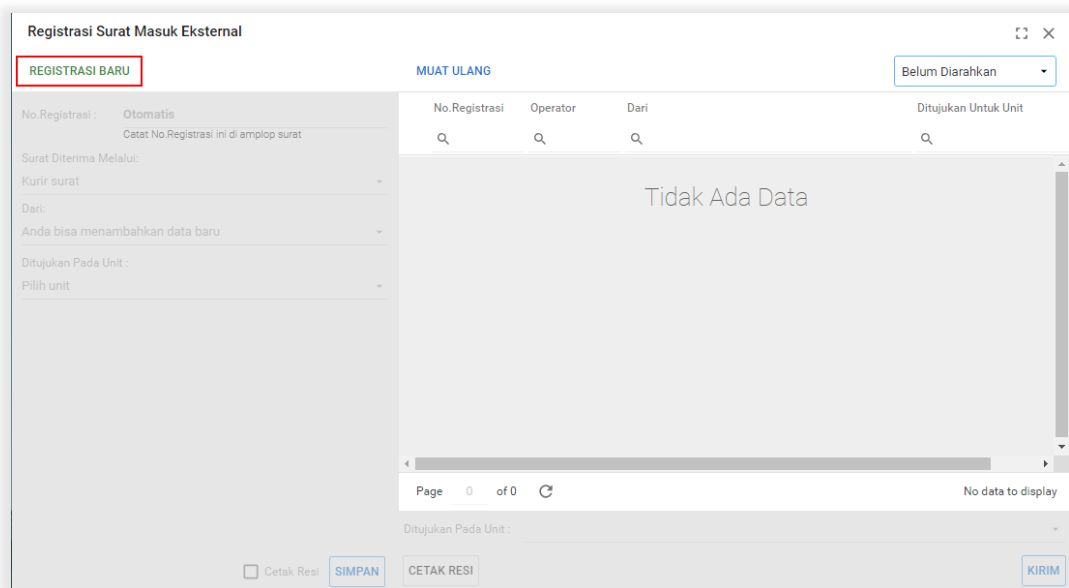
Registrasi Surat Masuk Eksternal

REGISTRASI BARU

MUAT ULANG

Belum Diarahkan

No.Registrasi : Otomatis
Catat No.Registrasi ini di amplop surat

Surat Diterima Melalui:
Kurir surat

Dari:
Anda bisa menambahkan data baru

Ditujukan Pada Unit :
Pilih unit

| No.Registrasi | Operator | Dari | Ditujukan Untuk Unit |
|---|---|---|---|

Tidak Ada Data

Page 0 of 0

No data to display

Ditujukan Pada Unit :

Cetak Resi SIMPAN

CETAK RESI

KIRIM